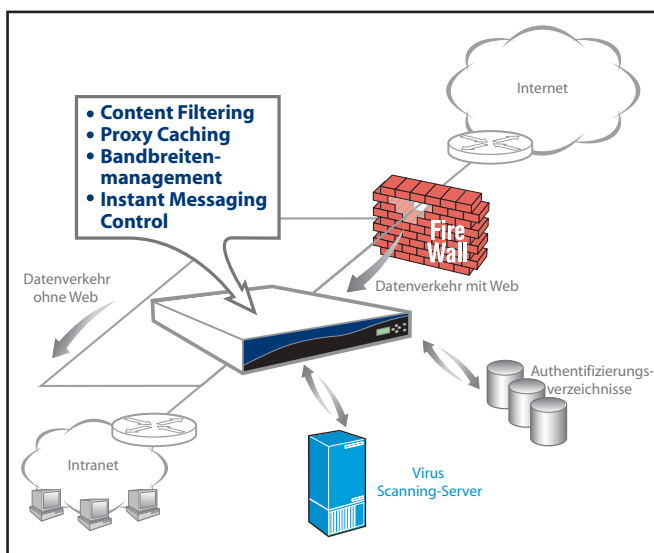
• Content Filtering
• Proxy Caching
• Bandbreitenmanagement
• Instant Messaging Control

Internet

Fire Wall

Datenverkehr ohne Web

Datenverkehr mit Web

Authentifizierungsverzeichnisse

Intranet

Virus Scanning-Server